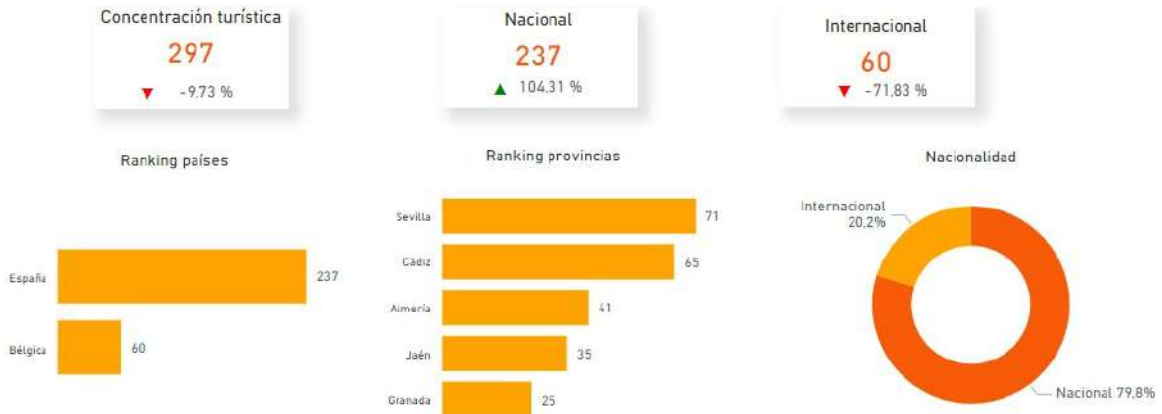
Concentración turística
297
-9,73 %

Nacional
237
104,31 %

Internacional
60
-71,83 %

Ranking países

| | |
|---|---|
| España | 237 |
| Bélgica | 60 |

Ranking provincias

| | |
|---|---|
| Sevilla | 71 |
| Cádiz | 65 |
| Almería | 41 |
| Jaén | 35 |
| Granada | 25 |

Nacionalidad

Internacional 20,2%
Nacional 79,8%